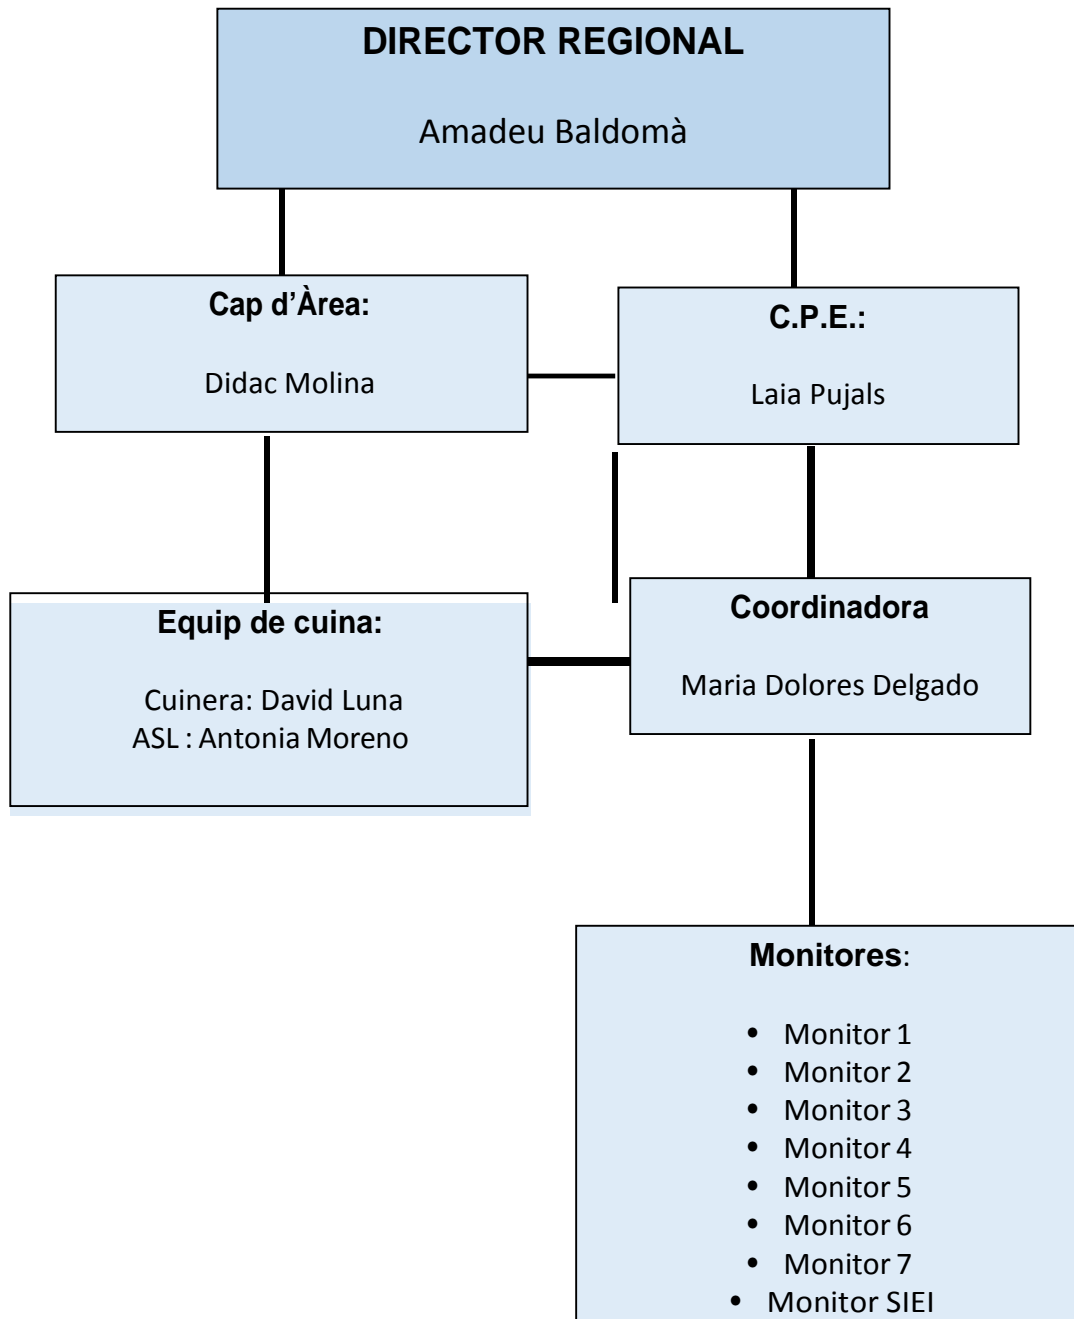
DIRECTOR REGIONAL

Amadeu Baldomà

Cap d'Àrea:

Didac Molina

C.P.E.:

Laia Pujals

Equip de cuina:

Cuinera: David Luna
ASL : Antonia Moreno

Coordinadora

Maria Dolores Delgado

Monitores:

- Monitor 1
- Monitor 2
- Monitor 3
- Monitor 4
- Monitor 5
- Monitor 6
- Monitor 7
- Monitor SIEI